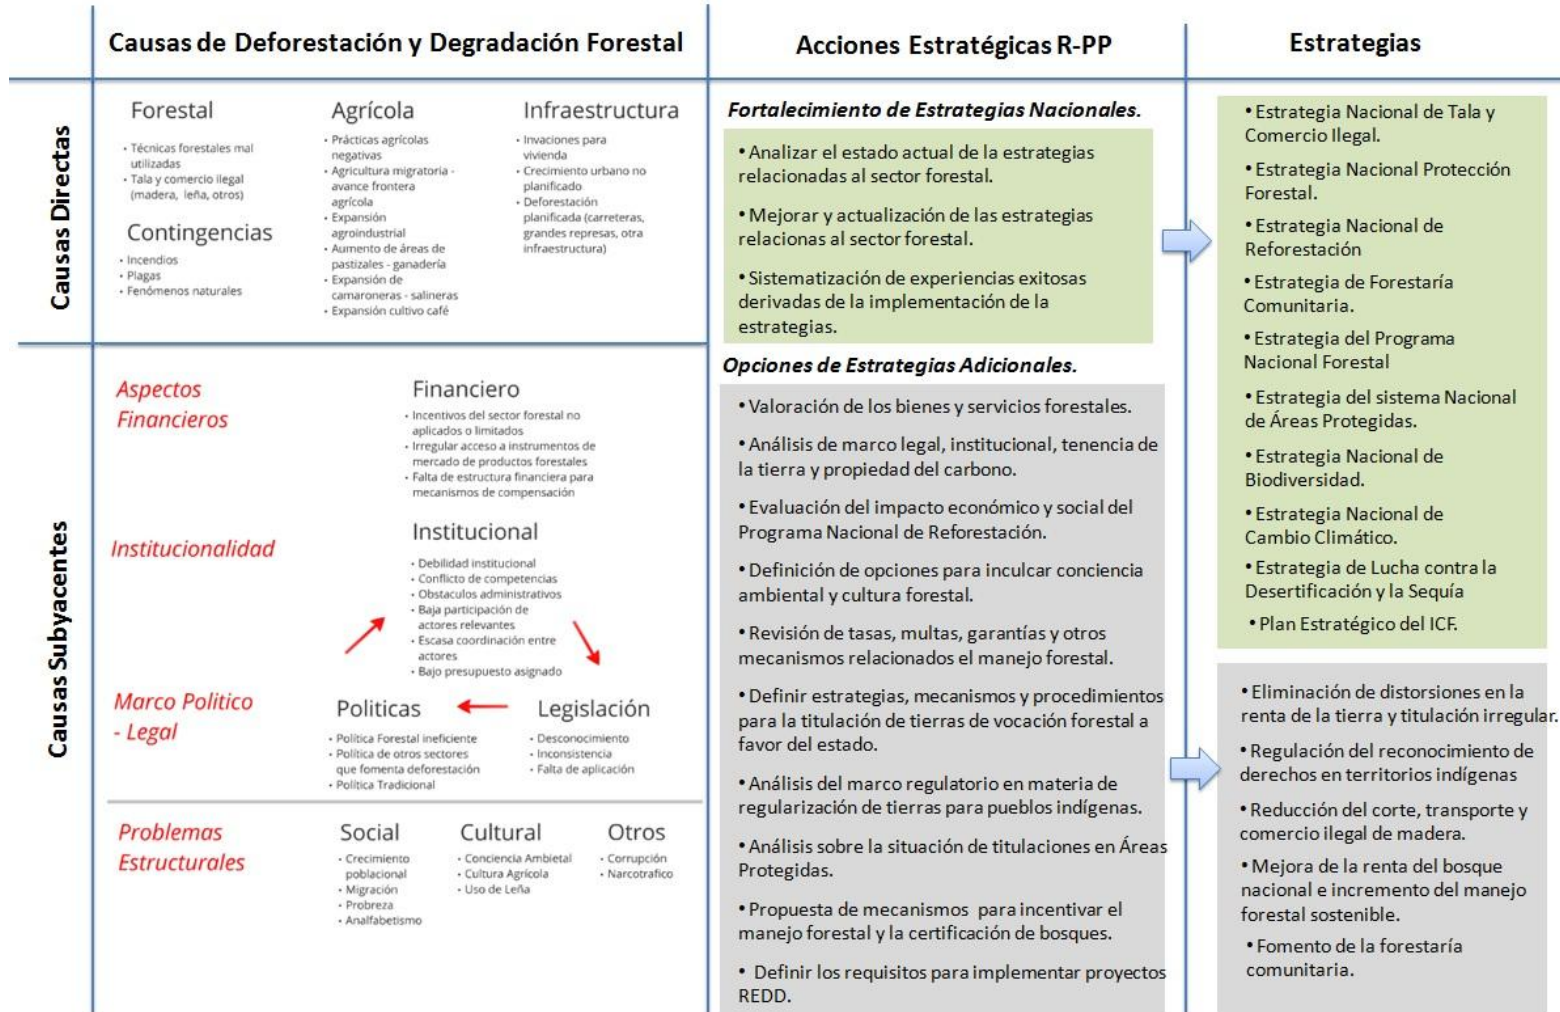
Causas de Deforestación y Degradación Forestal

Acciones Estratégicas R-PP

Estrategias

Causas Directas

Forestal
• Técnicas forestales mal utilizadas
• Tala y comercio ilegal (madera, leña, otros)

Contingencias
• Incendios
• Plagas
• Fenómenos naturales

Agrícola
• Prácticas agrícolas negativas
• Agricultura migratoria - avance frontera agrícola
• Expansión agroindustrial
• Aumento de áreas de pastizales - ganadería
• Expansión de camaroneras - salineras
• Expansión cultivo café

Infraestructura
• Invaciones para vivienda
• Crecimiento urbano no planificado
• Deforestación planificada (carreteras, grandes represas, otra infraestructura)

Fortalecimiento de Estrategias Nacionales.

• Analizar el estado actual de la estrategias relacionadas al sector forestal.

• Mejorar y actualización de las estrategias relacionas al sector forestal.

• Sistematización de experiencias exitosas derivadas de la implementación de la estrategias.

• Estrategia Nacional de Tala y Comercio Ilegal.

• Estrategia Nacional Protección Forestal.

• Estrategia Nacional de Reforestación

• Estrategia de Forestaría Comunitaria.

• Estrategia del Programa Nacional Forestal

• Estrategia del sistema Nacional de Áreas Protegidas.

• Estrategia Nacional de Biodiversidad.

• Estrategia Nacional de Cambio Climático.

• Estrategia de Lucha contra la Desertificación y la Sequía

• Plan Estratégico del ICF.

Causas Subyacentes

Aspectos Financieros

Financiero
• Incentivos del sector forestal no aplicados o limitados
• Irregular acceso a instrumentos de mercado de productos forestales
• Falta de estructura financiera para mecanismos de compensación

Institucionalidad

Institucional
• Debilidad institucional
• Conflicto de competencias
• Obstaculos administrativos
• Baja participación de actores relevantes
• Escasa coordinación entre actores
• Bajo presupuesto asignado

Marco Politico - Legal

Politicas
• Politica Forestal ineficiente
• Politica de otros sectores que fomenta deforestación
• Politica Tradicional

Legislación
• Desconocimiento
• Inconsistencia
• Falta de aplicación

Problemas Estructurales

Social
• Crecimiento poblacional
• Migración
• Probreza
• Analfabetismo

Cultural
• Conciencia Ambietal
• Cultura Agricola
• Uso de Leña

Otros
• Corrupción
• Narcotrafico

Opciones de Estrategias Adicionales.

• Valoración de los bienes y servicios forestales.

• Análisis de marco legal, institucional, tenencia de la tierra y propiedad del carbono.

• Evaluación del impacto económico y social del Programa Nacional de Reforestación.

• Definición de opciones para inculcar conciencia ambiental y cultura forestal.

• Revisión de tasas, multas, garantías y otros mecanismos relacionados el manejo forestal.

• Definir estrategias, mecanismos y procedimientos para la titulación de tierras de vocación forestal a favor del estado.

• Análisis del marco regulatorio en materia de regularización de tierras para pueblos indígenas.

• Análisis sobre la situación de titulaciones en Áreas Protegidas.

• Propuesta de mecanismos para incentivar el manejo forestal y la certificación de bosques.

• Definir los requisitos para implementar proyectos REDD.

• Eliminación de distorsiones en la renta de la tierra y titulación irregular.

• Regulación del reconocimiento de derechos en territorios indígenas

• Reducción del corte, transporte y comercio ilegal de madera.

• Mejora de la renta del bosque nacional e incremento del manejo forestal sostenible.

• Fomento de la forestaría comunitaria.